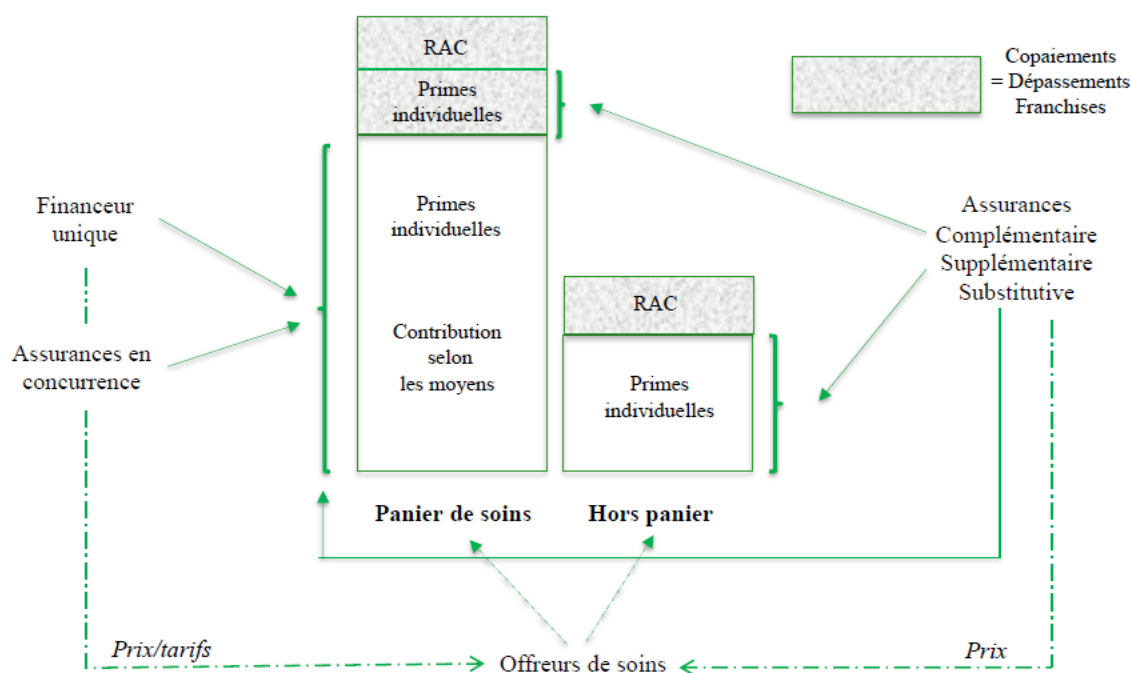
RAC

Primes individuelles

Copaiements
= Dépassements
Franchises

Financeur unique

Assurances en concurrence

Primes individuelles

Contribution selon les moyens

Assurances
Complémentaire
Supplémentaire
Substitutive

RAC

Primes individuelles

Panier de soins

Hors panier

Prix/tarifs

Offreurs de soins

Prix